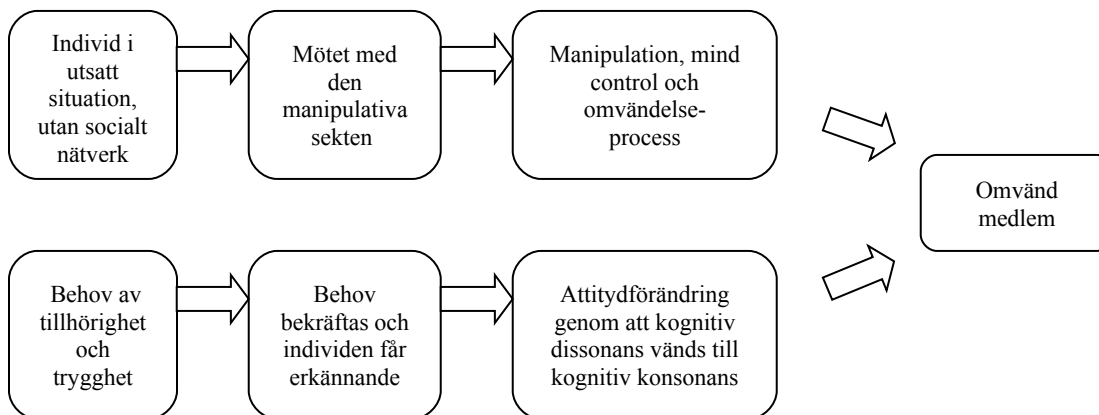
Individ i utsatt situation, utan socialt nätverk

Mötet med den manipulativa sekten

Manipulation, mind control och omvändelseprocess

Omvänd medlem

Behov av tillhörighet och trygghet

Behov bekräftas och individen får erkännande

Attitydförändring genom att kognitiv dissonans vänds till kognitiv konsonans